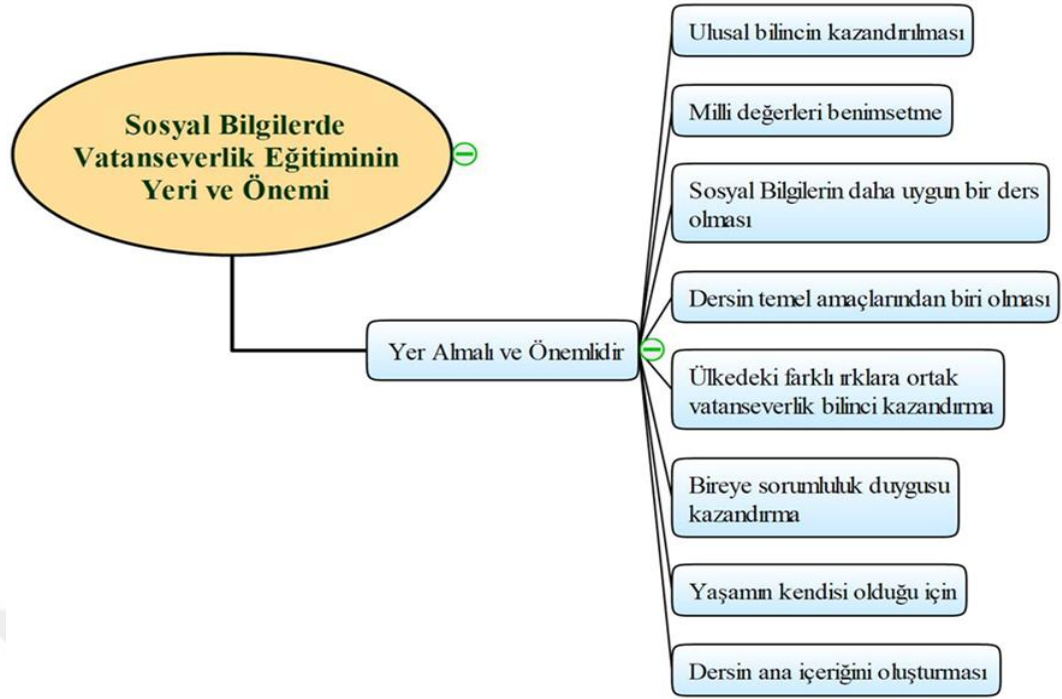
Sosyal Bilgilerde Vatanseverlik Eğitiminin Yeri ve Önemi

Yer Almalı ve Önemlidir

Ulusal bilincin kazandırılması

Milli değerleri benimsetme

Sosyal Bilgilerin daha uygun bir ders olması

Dersin temel amaçlarından biri olması

Ülkedeki farklı ırklara ortak vatanseverlik bilinci kazandırma

Bireye sorumluluk duygusu kazandırma

Yaşamın kendisi olduğu için

Dersin ana içeriğini oluşturması